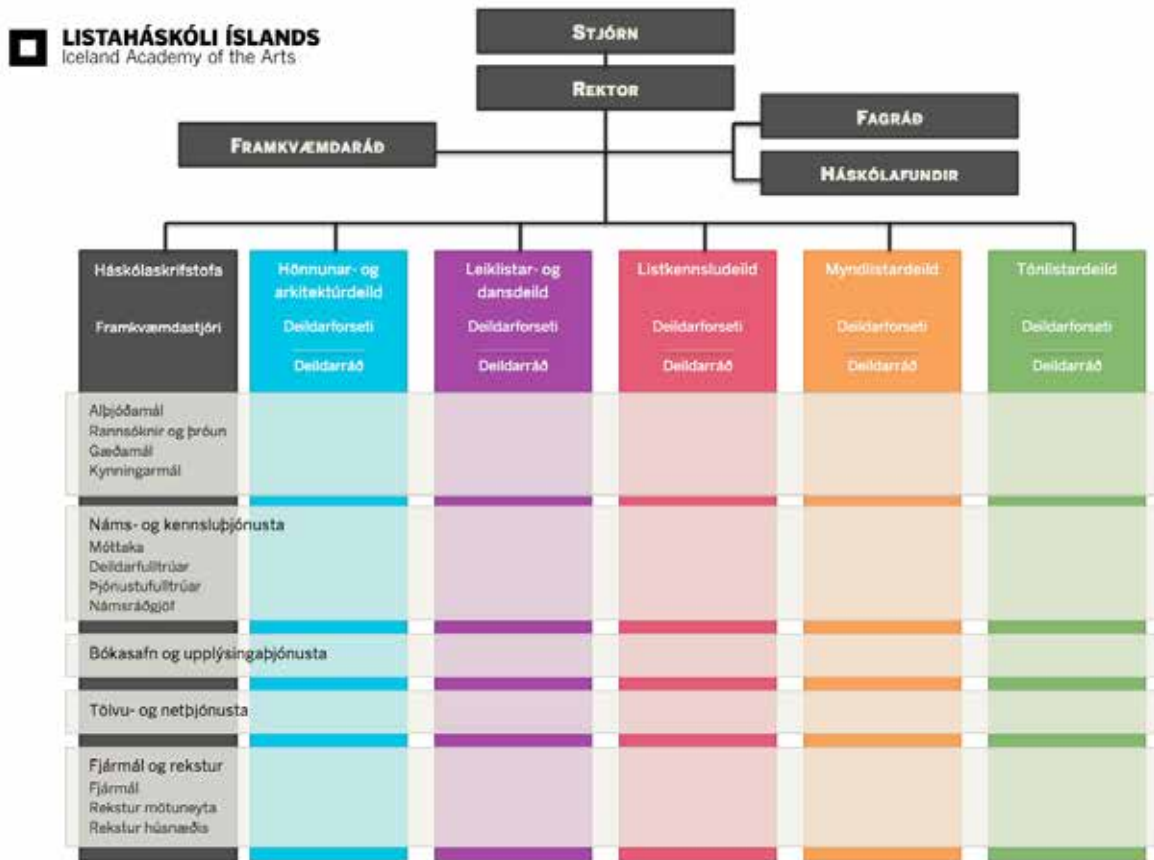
LISTAHÁSKÓLI ÍSLANDS
Iceland Academy of the Arts

STJÓRN

REKTOR

FAGRÁÐ

FRAMKVÆMDARÁÐ

HÁSKÓLAFUNDIR

Háskólaskrifstofa

Framkvæmdastjóri

Hönnunar- og arkitektúrdeild

Deildarforseti

Deildarráð

Leiklistar- og dansdeild

Deildarforseti

Deildarráð

Listkennsludeild

Deildarforseti

Deildarráð

Myndlistardeild

Deildarforseti

Deildarráð

Tónlistardeild

Deildarforseti

Deildarráð

Alþjóðamál
Rannsóknir og þróun
Gæðamál
Kynningarmál

Náms- og kennsluþjónusta
Móttaka
Deildarfulltrúar
Þjónustufulltrúar
Námsráðgjöf

Bókasafn og upplýsingaþjónusta

Tölvu- og netþjónusta

Fjármál og rekstur
Fjármál
Rekstur mötuneyta
Rekstur húsnæðis